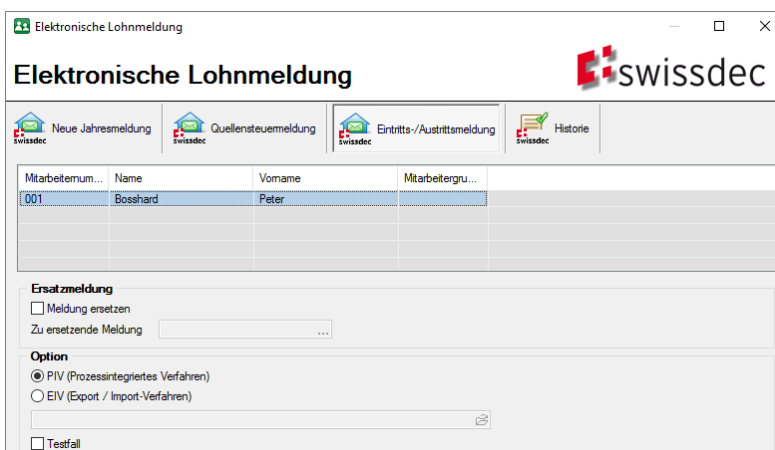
Elektronische Lohnmeldung

Elektronische Lohnmeldung

swissdec

swissdec Neue Jahresmeldung

swissdec Quellensteuermeldung

swissdec Eintritts-/Austrittsmeldung

swissdec Historie

| Mitarbeiternum... | Name | Vorname | Mitarbeitergru... |
|---|---|---|---|
| 001 | Bosshard | Peter | |

Ersatzmeldung

Meldung ersetzen

Zu ersetzende Meldung ...

Option

PIV (Prozessintegriertes Verfahren)

EIV (Export / Import-Verfahren)

Testfall